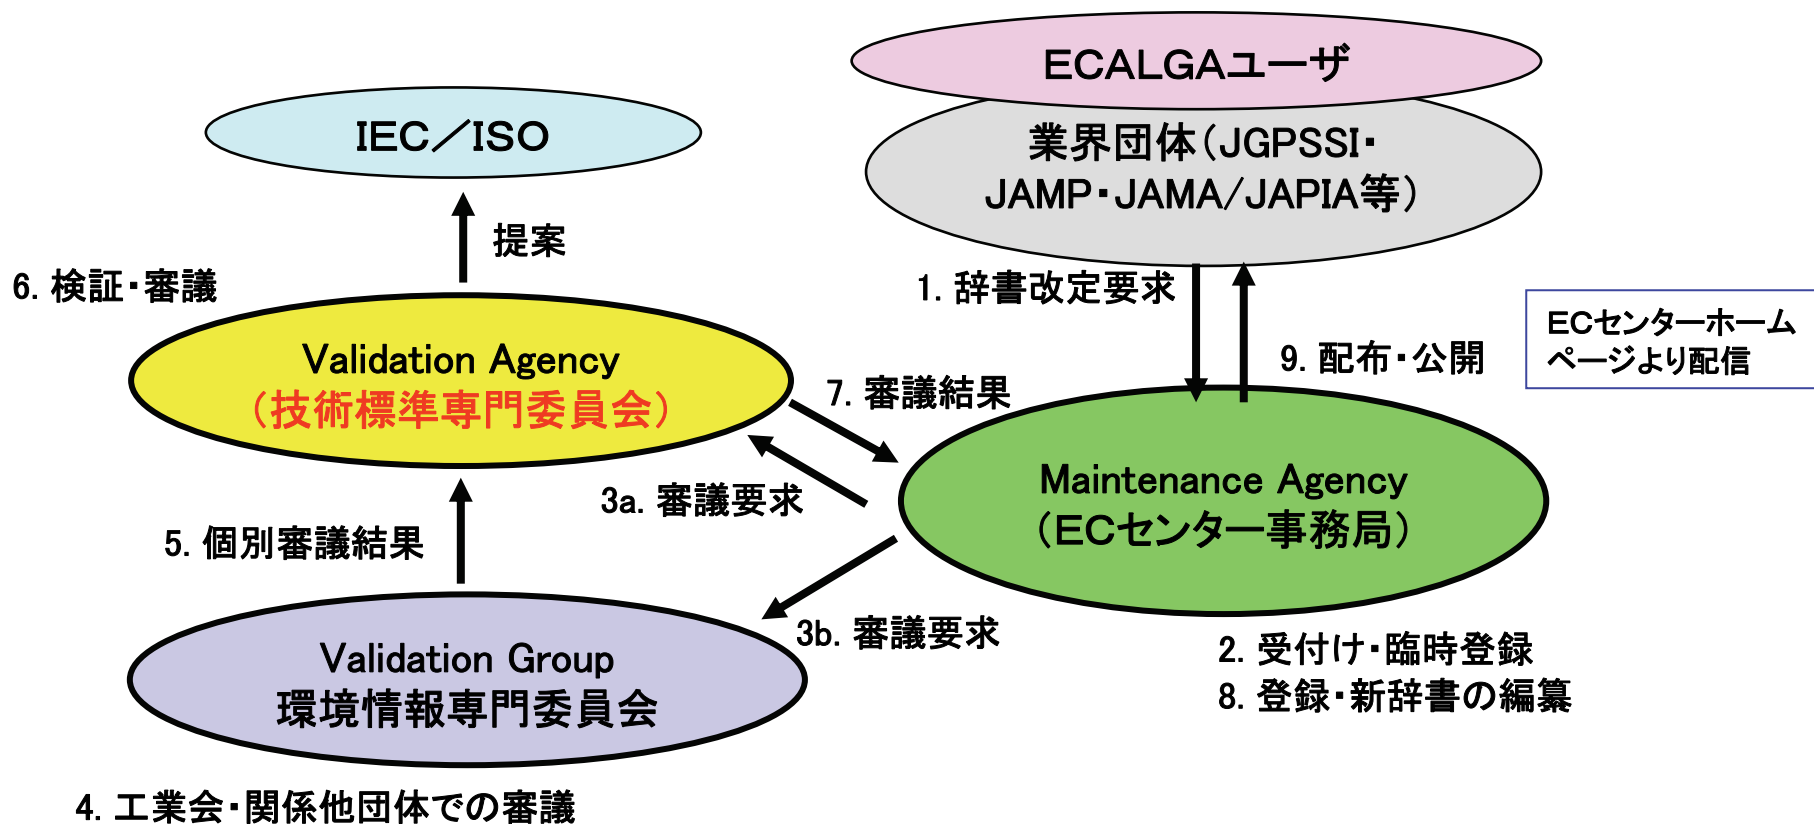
ECALGAユーザ

IEC／ISO

業界団体（JGPSSI・JAMP・JAMA/JAPIA等）

提案

6. 検証・審議

1. 辞書改定要求

ECセンターホームページより配信

9. 配布・公開

Validation Agency
（技術標準専門委員会）

7. 審議結果

Maintenance Agency
（ECセンター事務局）

3a. 審議要求

5. 個別審議結果

3b. 審議要求

2. 受付け・臨時登録
8. 登録・新辞書の編纂

Validation Group
環境情報専門委員会

4. 工業会・関係他団体での審議